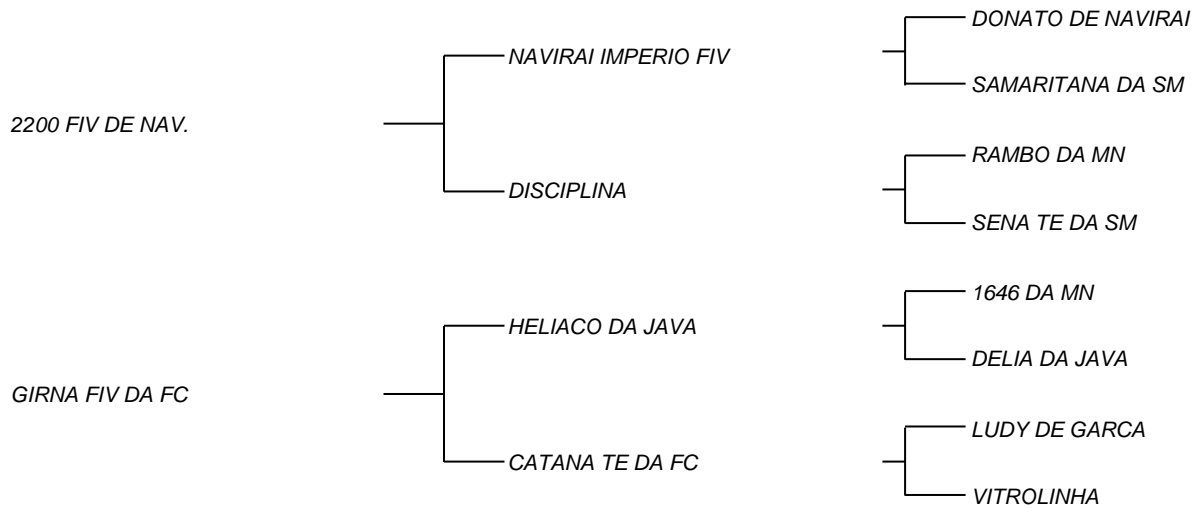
2200 FIV DE NAV.

NAVIRAI IMPERIO FIV

DONATO DE NAVIRAI

SAMARITANA DA SM

DISCIPLINA

RAMBO DA MN

SENA TE DA SM

GIRNA FIV DA FC

HELIACO DA JAVA

1646 DA MN

DELIA DA JAVA

CATANA TE DA FC

LUDY DE GARCA

VITROLINHA